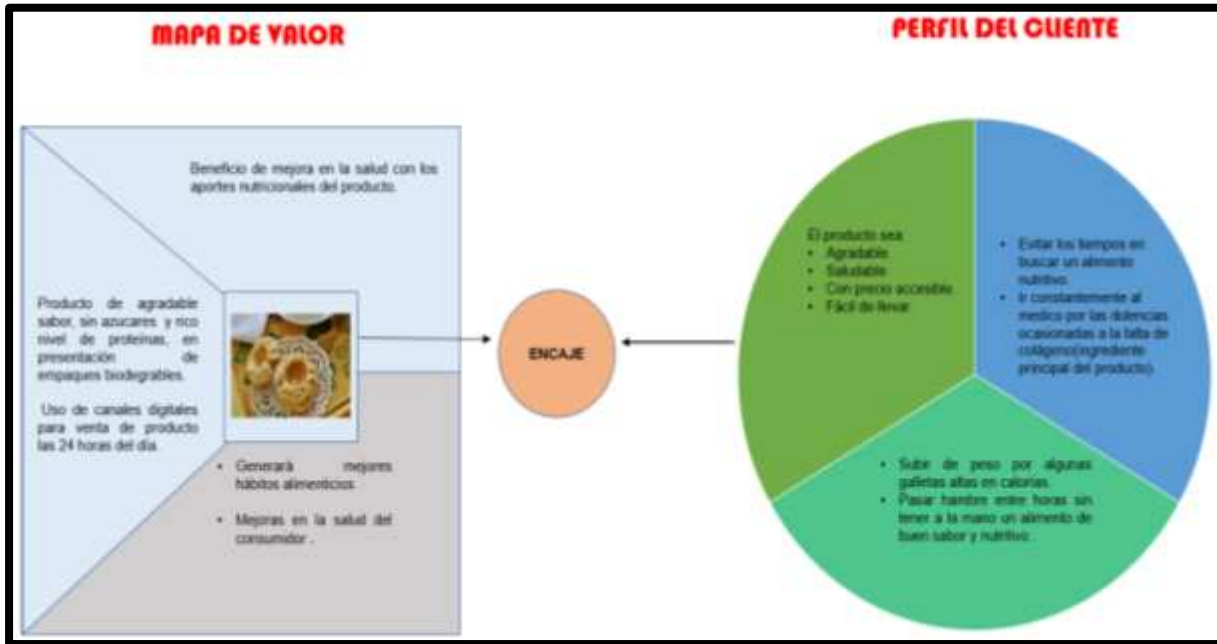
MAPA DE VALOR

PERFIL DEL CLIENTE

Beneficio de mejora en la salud con los aportes nutricionales del producto.

Producto de agradable sabor, sin azucares y rico nivel de proteínas, en presentación de empaques biodegrables.

Uso de canales digitales para venta de producto las 24 horas del día.

• Generará mejores hábitos alimenticios.

• Mejoras en la salud del consumidor .

ENCAJE

El producto sea:
• Agradable
• Saludable
• Con precio accesible
• Fácil de llevar

• Evitar los tiempos en buscar un alimento nutritivo.
• Ir constantemente al medico por las dolencias ocasionadas a la falta de colágeno(ingrediente principal del producto).

• Subir de peso por algunas galletas altas en calorías.
• Pasar hambre entre horas sin tener a la mano un alimento de buen sabor y nutritivo .